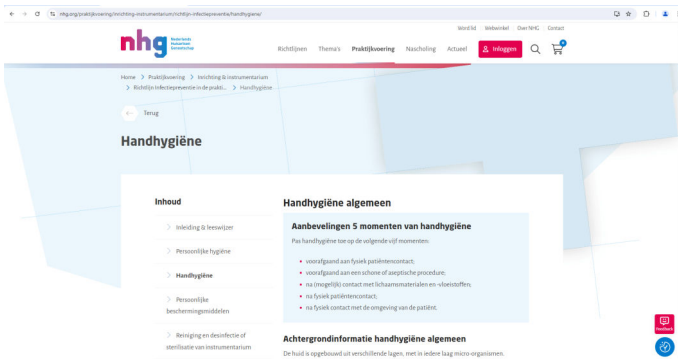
nhg.org/praktijkvoering/inrichting-instrumentarium/richtlijn-infectiepreventie/handhygiene/

Word lid Webwinkel Over NHG Contact

nhg Nederlands Huisartsen Genootschap

Richtlijnen Thema's Praktijkvoering Nascholing Actueel Inloggen

0

Home > Praktijkvoering > Inrichting & instrumentarium > Richtlijn infectiepreventie in de prakti... > Handhygiëne

Terug

Handhygiëne

Inhoud

Inleiding & leeswijzer

Persoonlijke hygiëne

Handhygiëne

Persoonlijke beschermingsmiddelen

Reiniging en desinfectie of sterilisatie van instrumentarium

Handhygiëne algemeen

Aanbevelingen 5 momenten van handhygiëne

Pas handhygiëne toe op de volgende vijf momenten:

- voorafgaand aan fysiek patiëntencontact;
- voorafgaand aan een schone of aseptische procedure;
- na (mogelijk) contact met lichaamsmaterialen en -vloeistoffen;
- na fysiek patiëntencontact;
- na fysiek contact met de omgeving van de patiënt.

Achtergrondinformatie handhygiëne algemeen

De huid is opgebouwd uit verschillende lagen, met in iedere laag micro-organismen.

Feedback